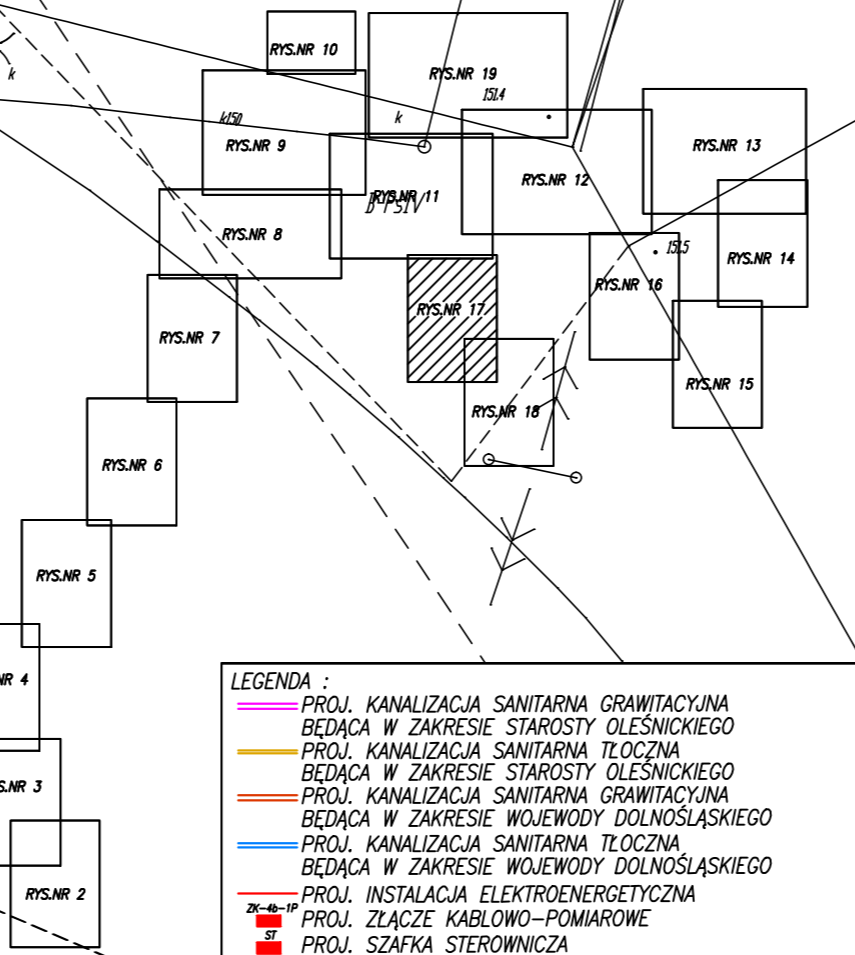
k

RYS.NR 10

RYS.NR 19
151.4
k

k150
RYS.NR 9

RYS.NR 11
B PSIV

RYS.NR 12

RYS.NR 13

RYS.NR 8

RYS.NR 14

151.5
RYS.NR 16

RYS.NR 17

RYS.NR 7

RYS.NR 15

RYS.NR 18

RYS.NR 6

RYS.NR 5

NR 4

S.NR 3

RYS.NR 2

LEGENDA :
PROJ. KANALIZACJA SANITARNA GRAWITACYJNA BĘDĄCA W ZAKRESIE STAROSTY OLEŚNICKIEGO
PROJ. KANALIZACJA SANITARNA TŁOCZNA BĘDĄCA W ZAKRESIE STAROSTY OLEŚNICKIEGO
PROJ. KANALIZACJA SANITARNA GRAWITACYJNA BĘDĄCA W ZAKRESIE WOJEWODY DOLNOŚLĄSKIEGO
PROJ. KANALIZACJA SANITARNA TŁOCZNA BĘDĄCA W ZAKRESIE WOJEWODY DOLNOŚLĄSKIEGO
PROJ. INSTALACJA ELEKTROENERGETYCZNA
ZK-4b-1P
PROJ. ZŁĄCZE KABLOWO-POMIAROWE
ST
PROJ. SZAFKA STEROWNICZA